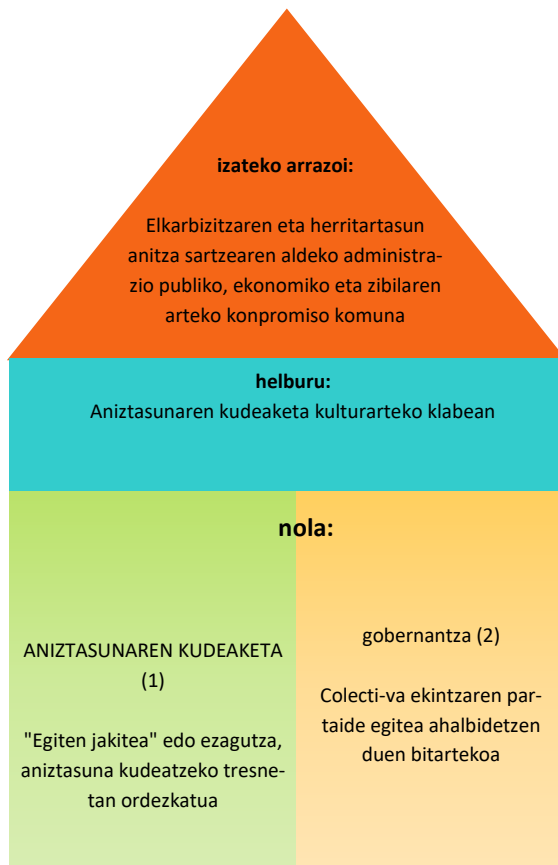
**izateko arrazoi:**

Elkarbizitzaren eta herritartasun anitza sartzearen aldeko administrazio publiko, ekonomiko eta zibilaren arteko konpromiso komuna

**helburu:**
Aniztasunaren kudeaketa kulturarteko klabean

**nola:**

ANIZTASUNAREN KUDEAKETA (1)

"Egiten jakitea" edo ezagutza, aniztasuna kudeatzeko tresnetan ordezkatua

gobernantza (2)

Colecti-va ekintzaren partaide egitea ahalbidetzen duen bitartekoa